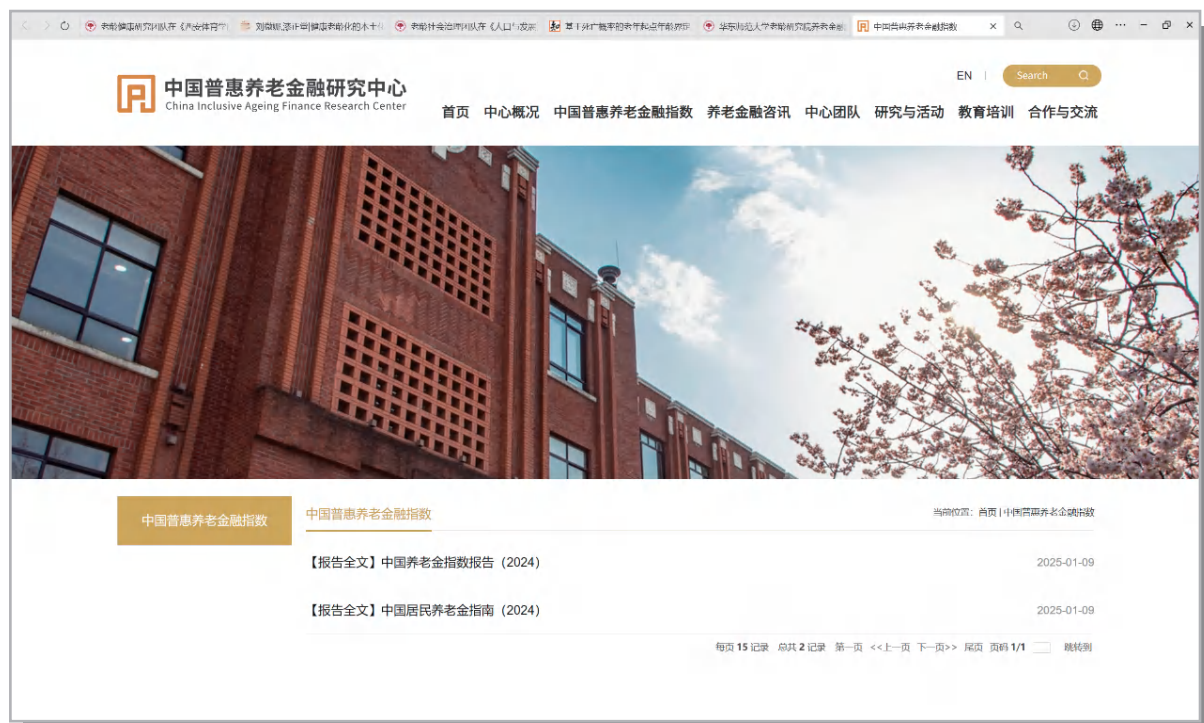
表触健康研究团队在《Ps会体育宁 | 刘煦帆等计算机健康老龄化的本十化 | 表触社会治理团队在《人口与发展 | 基于劳动参率的老年和高年龄界定 | 华东师范大学老龄研究院养老金融 | 中国普惠养老金融指数

中国普惠养老金融研究中心
China Inclusive Ageing Finance Research Center

EN | Search

首页 中心概况 中国普惠养老金融指数 养老金融咨讯 中心团队 研究与活动 教育培训 合作与交流

中国普惠养老金融指数

中国普惠养老金融指数

当前位置：首页 | 中国普惠养老金融指数

【报告全文】中国养老金指数报告（2024） 2025-01-09

【报告全文】中国居民养老金指南（2024） 2025-01-09

每页 15 记录 总共 2 记录 第一页 <<上一页 下一页>> 尾页 页码 1/1 跳转到